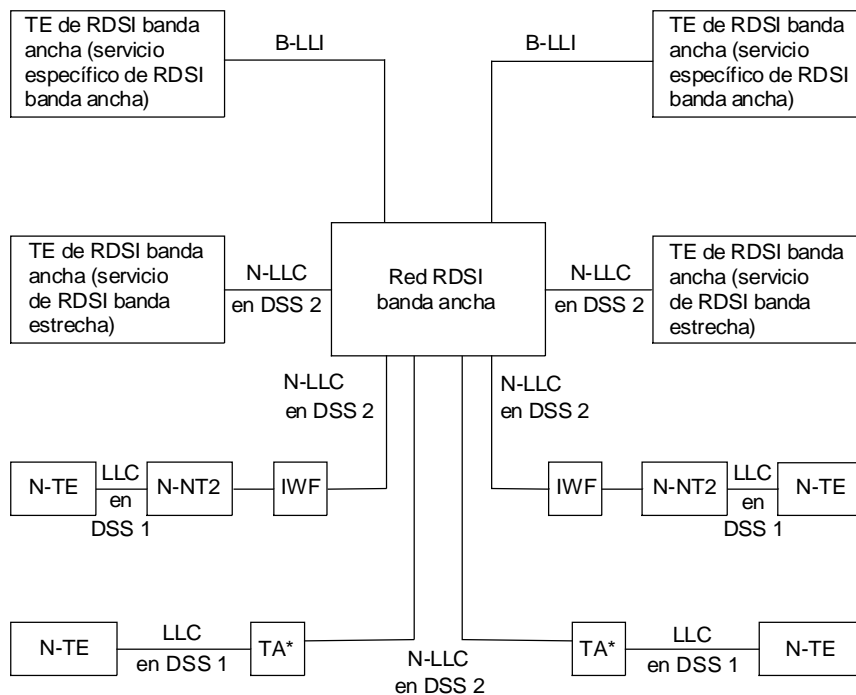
TE de RDSI banda ancha (servicio específico de RDSI banda ancha)

B-LLI

B-LLI

TE de RDSI banda ancha (servicio específico de RDSI banda ancha)

TE de RDSI banda ancha (servicio de RDSI banda estrecha)

N-LLC en DSS 2

Red RDSI banda ancha

N-LLC en DSS 2

TE de RDSI banda ancha (servicio de RDSI banda estrecha)

N-LLC en DSS 2

N-LLC en DSS 2

N-TE

LLC en DSS 1

N-NT2

IWF

IWF

N-NT2

LLC en DSS 1

N-TE

N-TE

LLC en DSS 1

TA*

N-LLC en DSS 2

TA*

LLC en DSS 1

N-TE